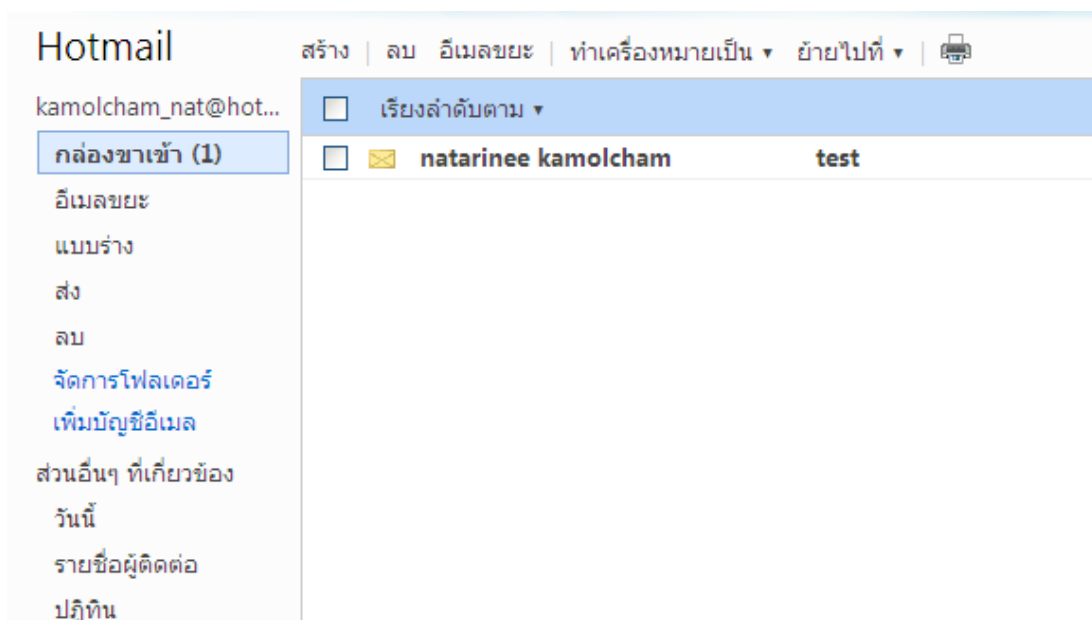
Hotmail

สร้าง | ลบ อีเมลขยะ | ทำเครื่องหมายเป็น ▾ ย้ายไปที่ ▾ |

kamolcham_nat@hot...

กล่องขาเข้า (1)

อีเมลขยะ

แบบร่าง

ส่ง

ลบ

จัดการโฟลเดอร์

เพิ่มบัญชีอีเมล

ส่วนอื่นๆ ที่เกี่ยวข้อง

วันนี้

รายชื่อผู้ติดต่อ

ปฏิทิน

เรียงลำดับตาม ▾

natarinee kamolcham test